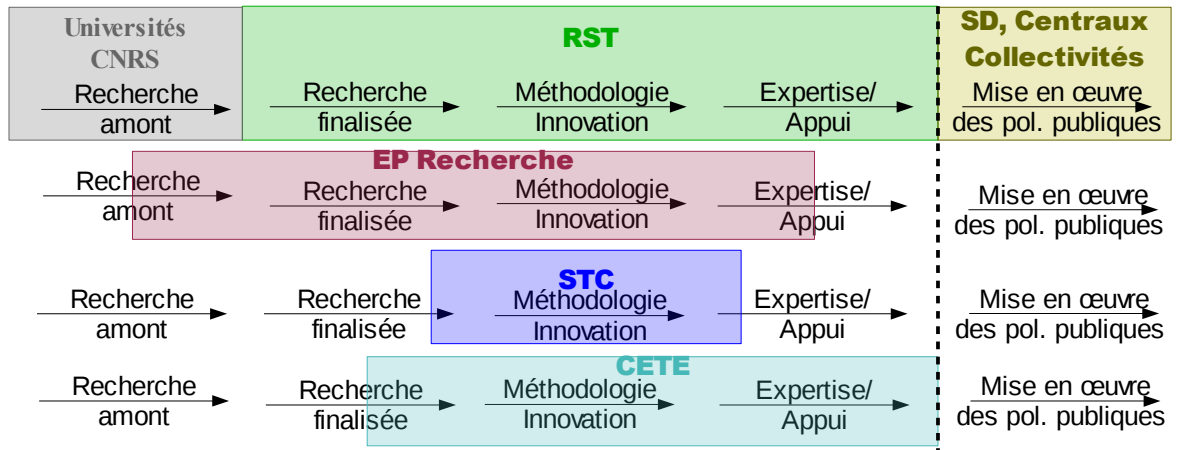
Universités CNRS

RST

SD, Centraux Collectivités

Recherche amont

Recherche finalisée

Méthodologie Innovation

Expertise/ Appui

Mise en œuvre des pol. publiques

EP Recherche

Recherche amont

Recherche finalisée

Méthodologie Innovation

Expertise/ Appui

Mise en œuvre des pol. publiques

STC

Recherche amont

Recherche finalisée

Méthodologie Innovation

Expertise/ Appui

Mise en œuvre des pol. publiques

CETE

Recherche amont

Recherche finalisée

Méthodologie Innovation

Expertise/ Appui

Mise en œuvre des pol. publiques